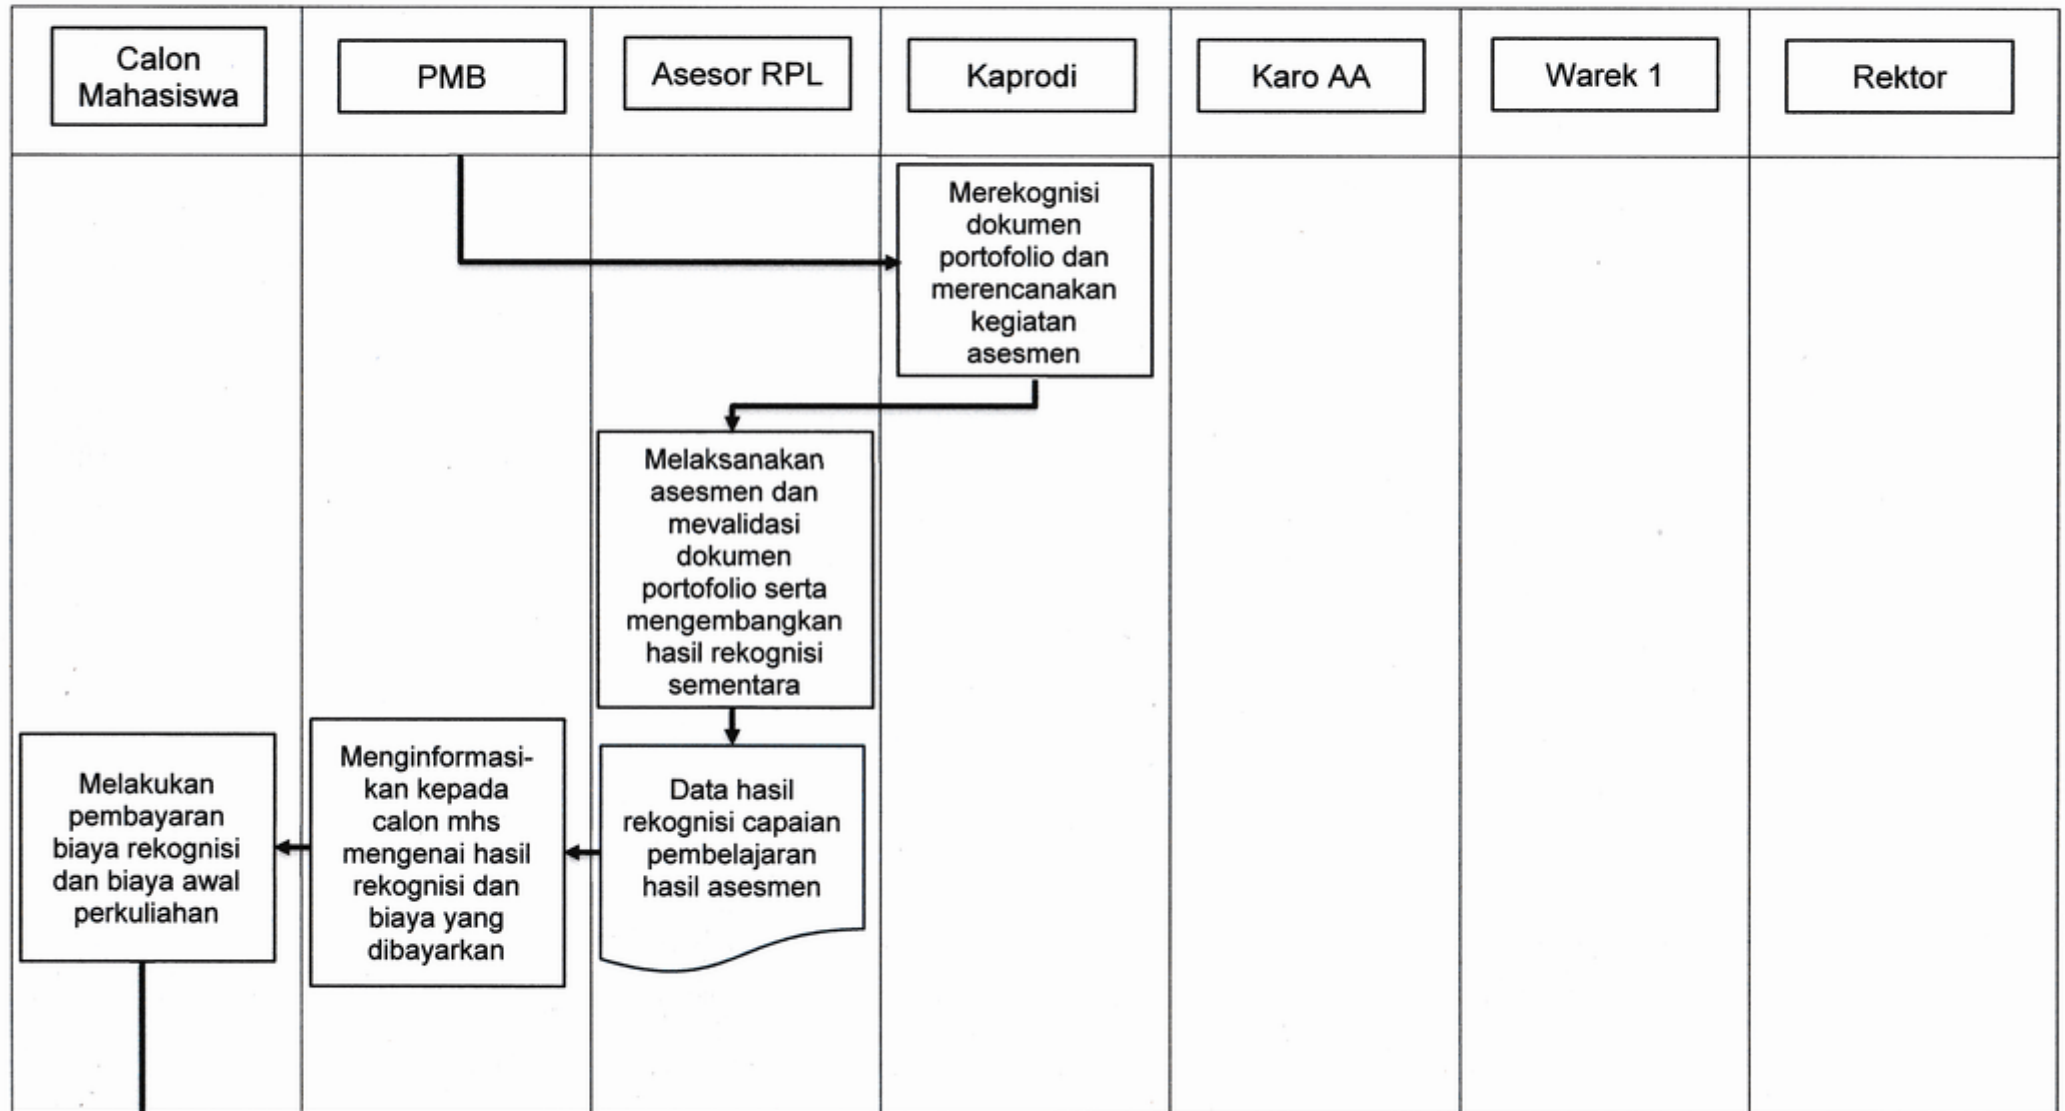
Calon Mahasiswa

PMB

Asesor RPL

Kaprodi

Karo AA

Warek 1

Rektor

Merekognisi dokumen portofolio dan merencanakan kegiatan asesmen

Melaksanakan asesmen dan mevalidasi dokumen portofolio serta mengembangkan hasil rekognisi sementara

Data hasil rekognisi capaian pembelajaran hasil asesmen

Menginformasikan kepada calon mhs mengenai hasil rekognisi dan biaya yang dibayarkan

Melakukan pembayaran biaya rekognisi dan biaya awal perkuliahan